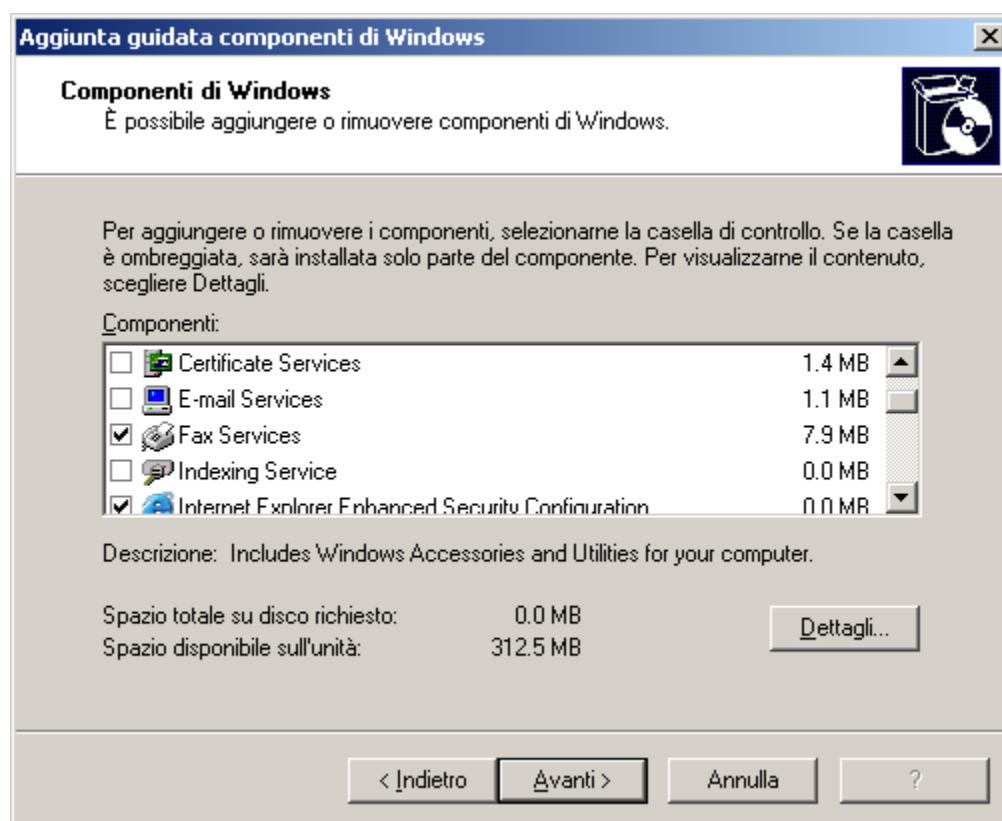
Aggiunta guidata componenti di Windows

Componenti di Windows
È possibile aggiungere o rimuovere componenti di Windows.

Per aggiungere o rimuovere i componenti, selezionarne la casella di controllo. Se la casella è ombreggiata, sarà installata solo parte del componente. Per visualizzarne il contenuto, scegliere Dettagli.

Componenti:

| | | |
|---|---|---|
| ☐ | Certificate Services | 1.4 MB |
| ☐ | E-mail Services | 1.1 MB |
| ☑ | Fax Services | 7.9 MB |
| ☐ | Indexing Service | 0.0 MB |
| ☑ | Internet Explorer Enhanced Security Configuration | 0.0 MB |

Descrizione: Includes Windows Accessories and Utilities for your computer.

Spazio totale su disco richiesto: 0.0 MB
Spazio disponibile sull'unità: 312.5 MB

Dettagli...

< Indietro
Avanti >
Annulla
?